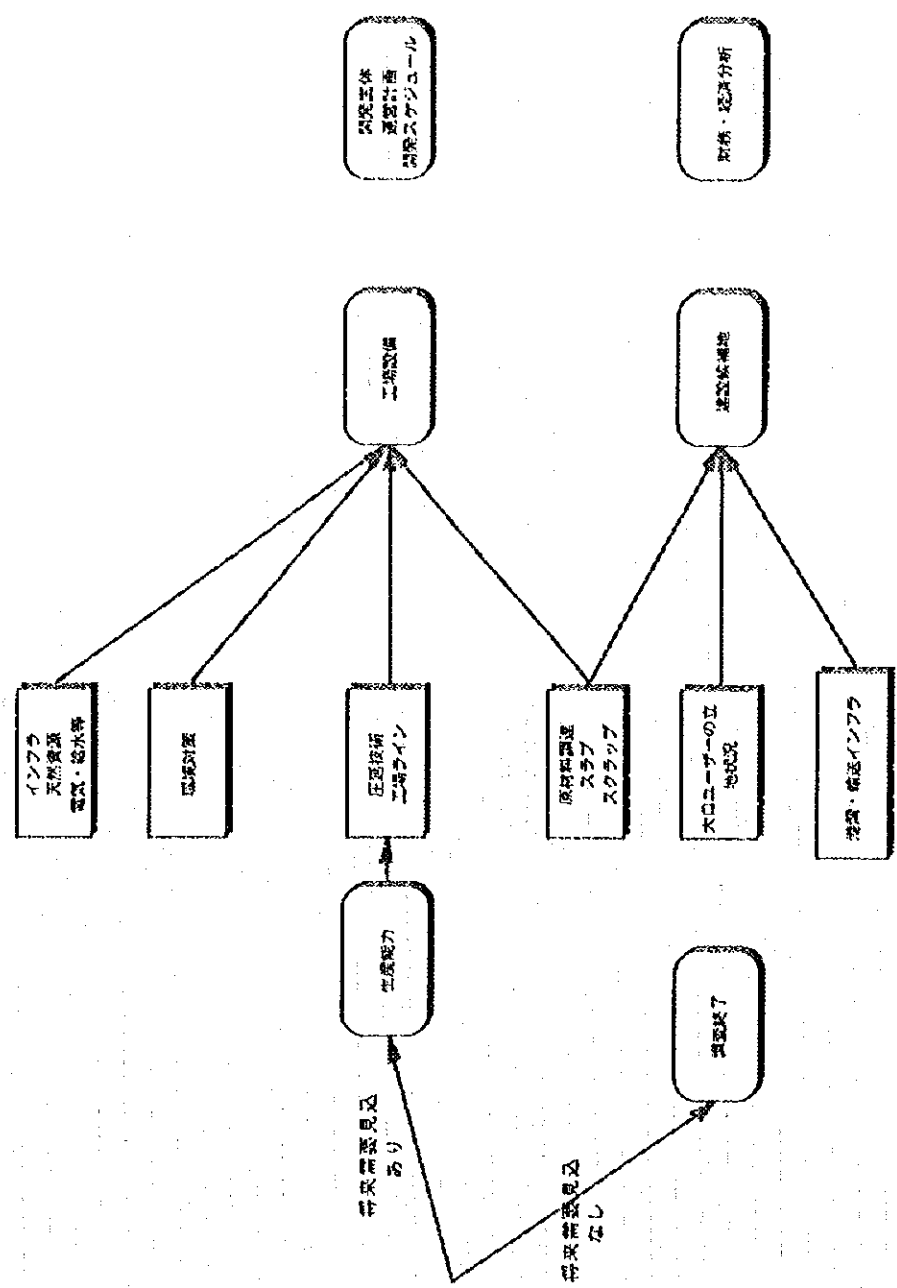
将来需要見込あり

将来需要見込なし

生産能力

調査終了

インフラ
天然資源
電気・給水等

環境対策

圧延技術
工場ライン

原材料調達
スラブ
スクラップ

大口ユーザーの立地状況

港湾・輸送インフラ

工場設備

建設候補地

開発主体
運営計画
開発スケジュール

財務・経済分析